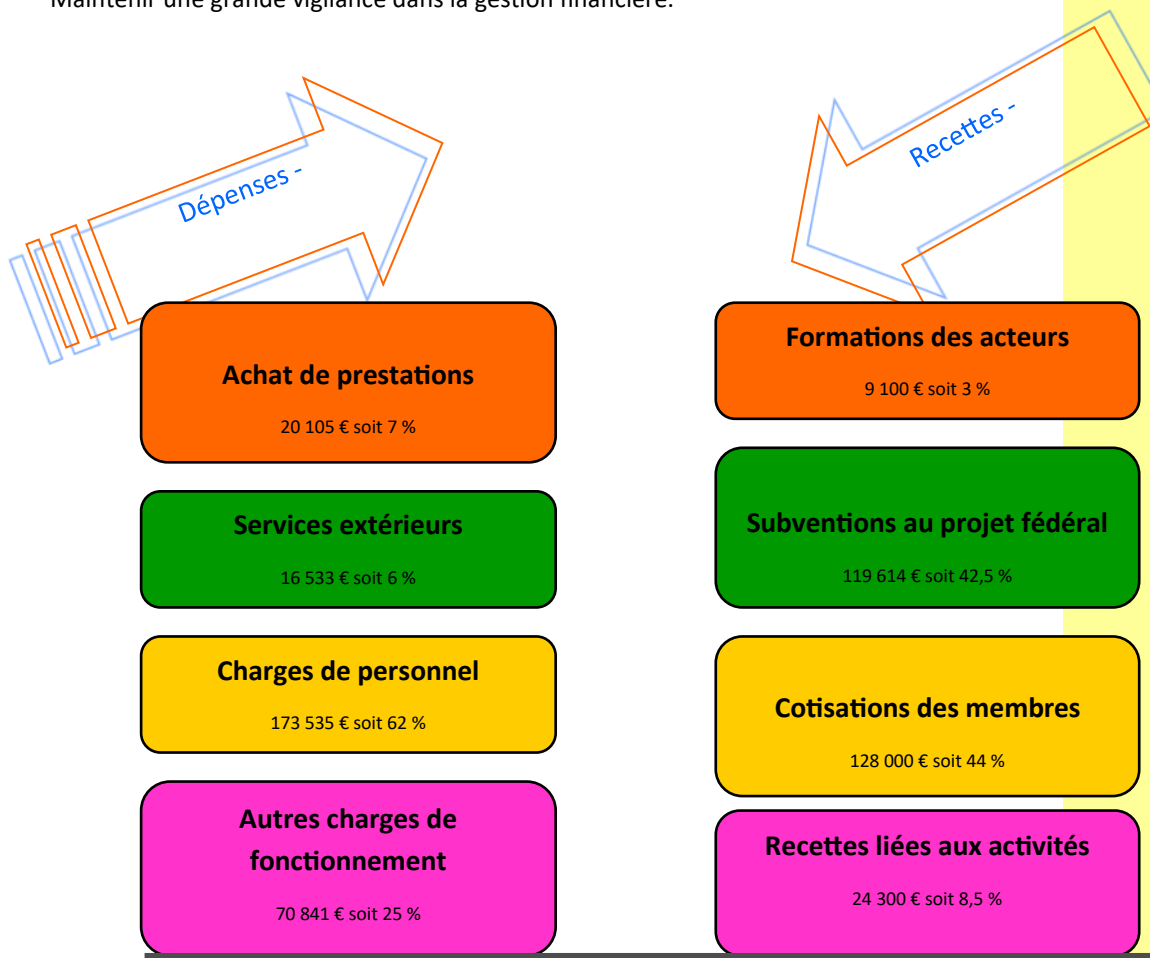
Maintenir une grande vigilance dans la gestion financière.

Dépenses -

Recettes -

Achat de prestations

20 105 € soit 7 %

Services extérieurs

16 533 € soit 6 %

Charges de personnel

173 535 € soit 62 %

Autres charges de fonctionnement

70 841 € soit 25 %

Formations des acteurs

9 100 € soit 3 %

Subventions au projet fédéral

119 614 € soit 42,5 %

Cotisations des membres

128 000 € soit 44 %

Recettes liées aux activités

24 300 € soit 8,5 %